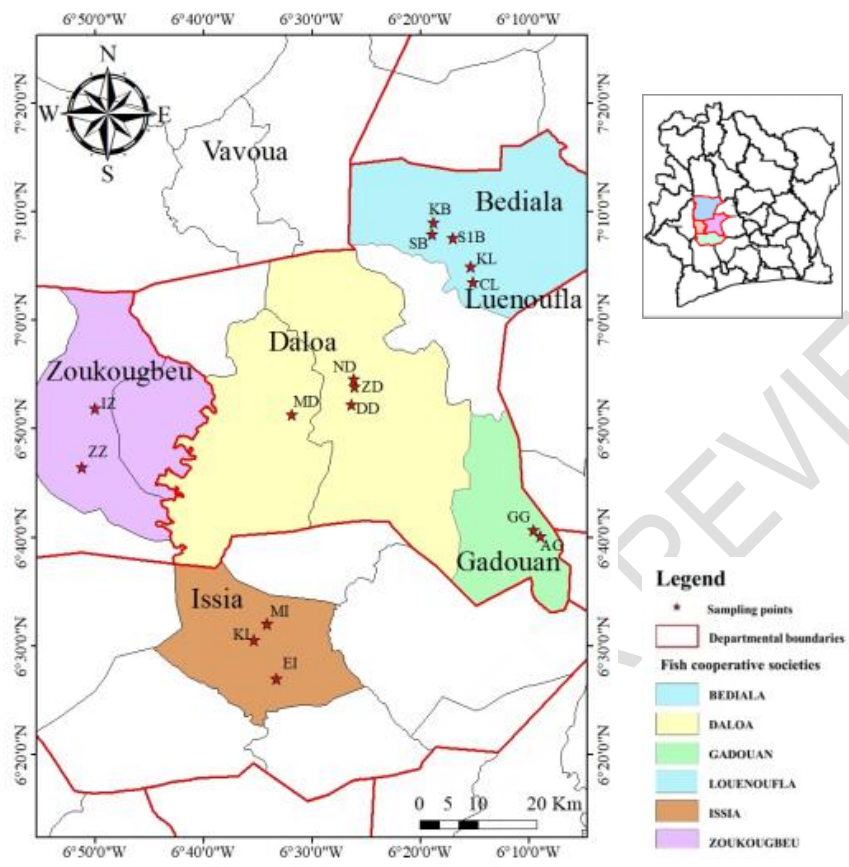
6°50'0"W 6°40'0"W 6°30'0"W 6°20'0"W 6°10'0"W

N
W E
S

7°20'0"N
7°10'0"N
7°0'0"N
6°50'0"N
6°40'0"N
6°30'0"N
6°20'0"N

Vavoua
Bediala
KB
SB
S1B
KL
CL
Luenoufla
Daloa
ND
ZD
DD
MD
Zoukougbeu
IZ
ZZ
GG
AG
Gadouan
Issia
MI
KL
EI

0 5 10 20 Km

6°50'0"W 6°40'0"W 6°30'0"W 6°20'0"W 6°10'0"W

Legend
Sampling points
Departmental boundaries
Fish cooperative societies
BEDIALA
DALOA
GADOUAN
LOUENOUFLA
ISSIA
ZOUKOUGBEU

REVIEW